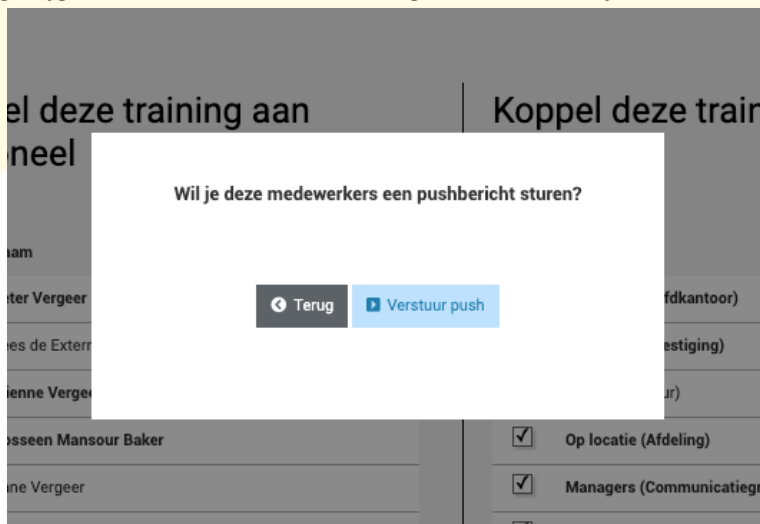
el deze training aan
oneel

Koppel deze trair

Wil je deze medewerkers een pushbericht sturen?

aam

eter Vergeer

ees de Extern

ienne Vergee

osseen Mansour Baker

ane Vergeer

Terug

Verstuur push

fdkantoor)

estiging)

ur)

Op locatie (Afdeling)

Managers (Communicatiegr